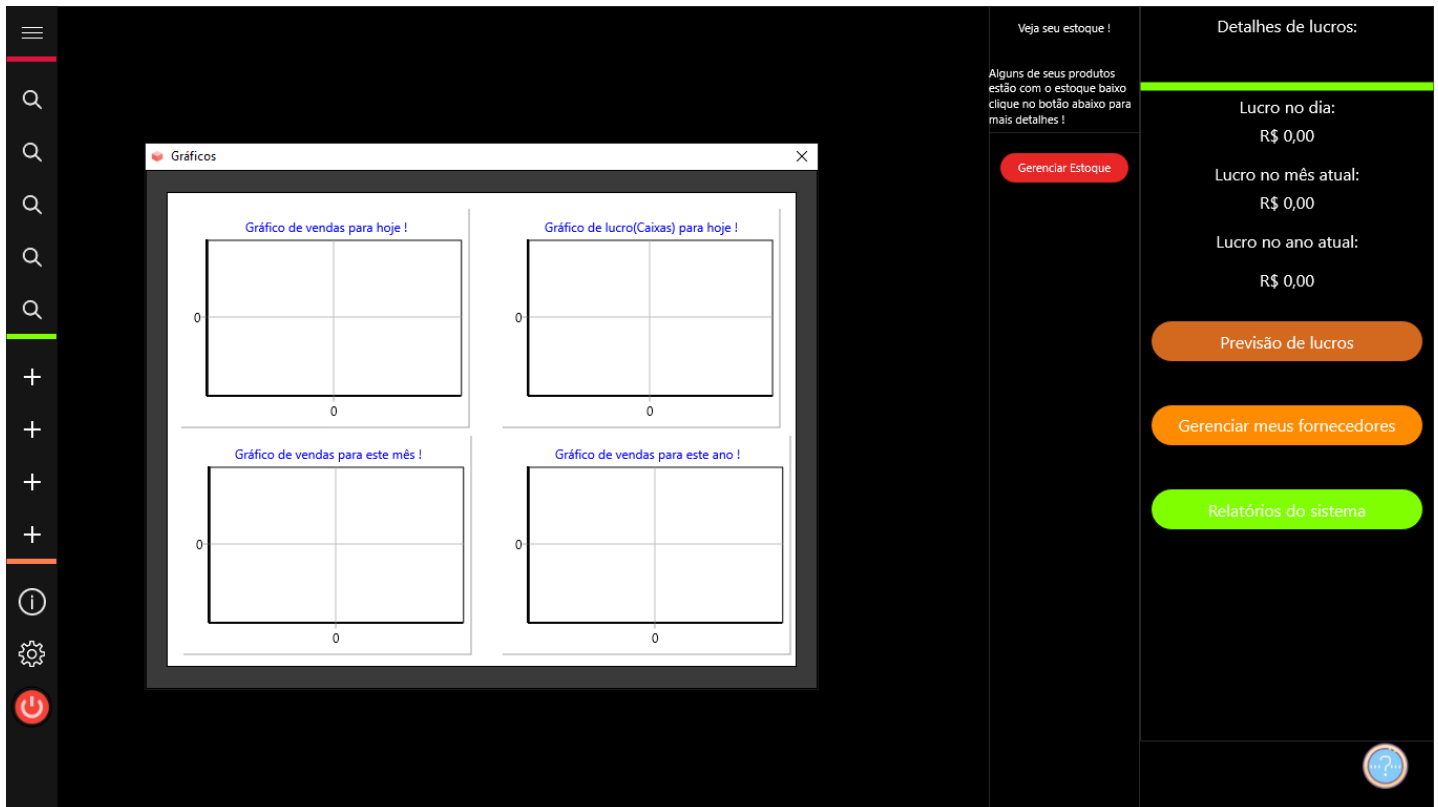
Gráficos

Gráfico de vendas para hoje !

0

0

Gráfico de lucro(Caixas) para hoje !

0

0

Gráfico de vendas para este mês !

0

0

Gráfico de vendas para este ano !

0

0

Veja seu estoque !

Alguns de seus produtos estão com o estoque baixo clique no botão abaixo para mais detalhes !

Gerenciar Estoque

Detalhes de lucros:

Lucro no dia:

R$ 0,00

Lucro no mês atual:

R$ 0,00

Lucro no ano atual:

R$ 0,00

Previsão de lucros

Gerenciar meus fornecedores

Relatórios do sistema

?